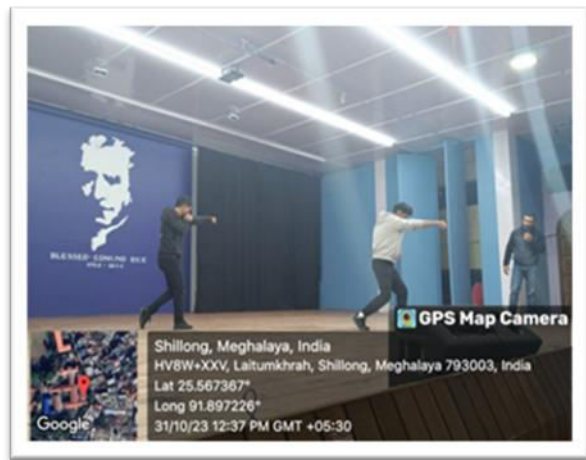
BLESSED EDMUND RICE
1762 - 1844

GPS Map Camera

Shillong, Meghalaya, India
HV8W+XXV, Laitumkhrah, Shillong, Meghalaya 793003, India
Lat 25.567367°
Long 91.897226°
31/10/23 12:37 PM GMT +05:30

Google